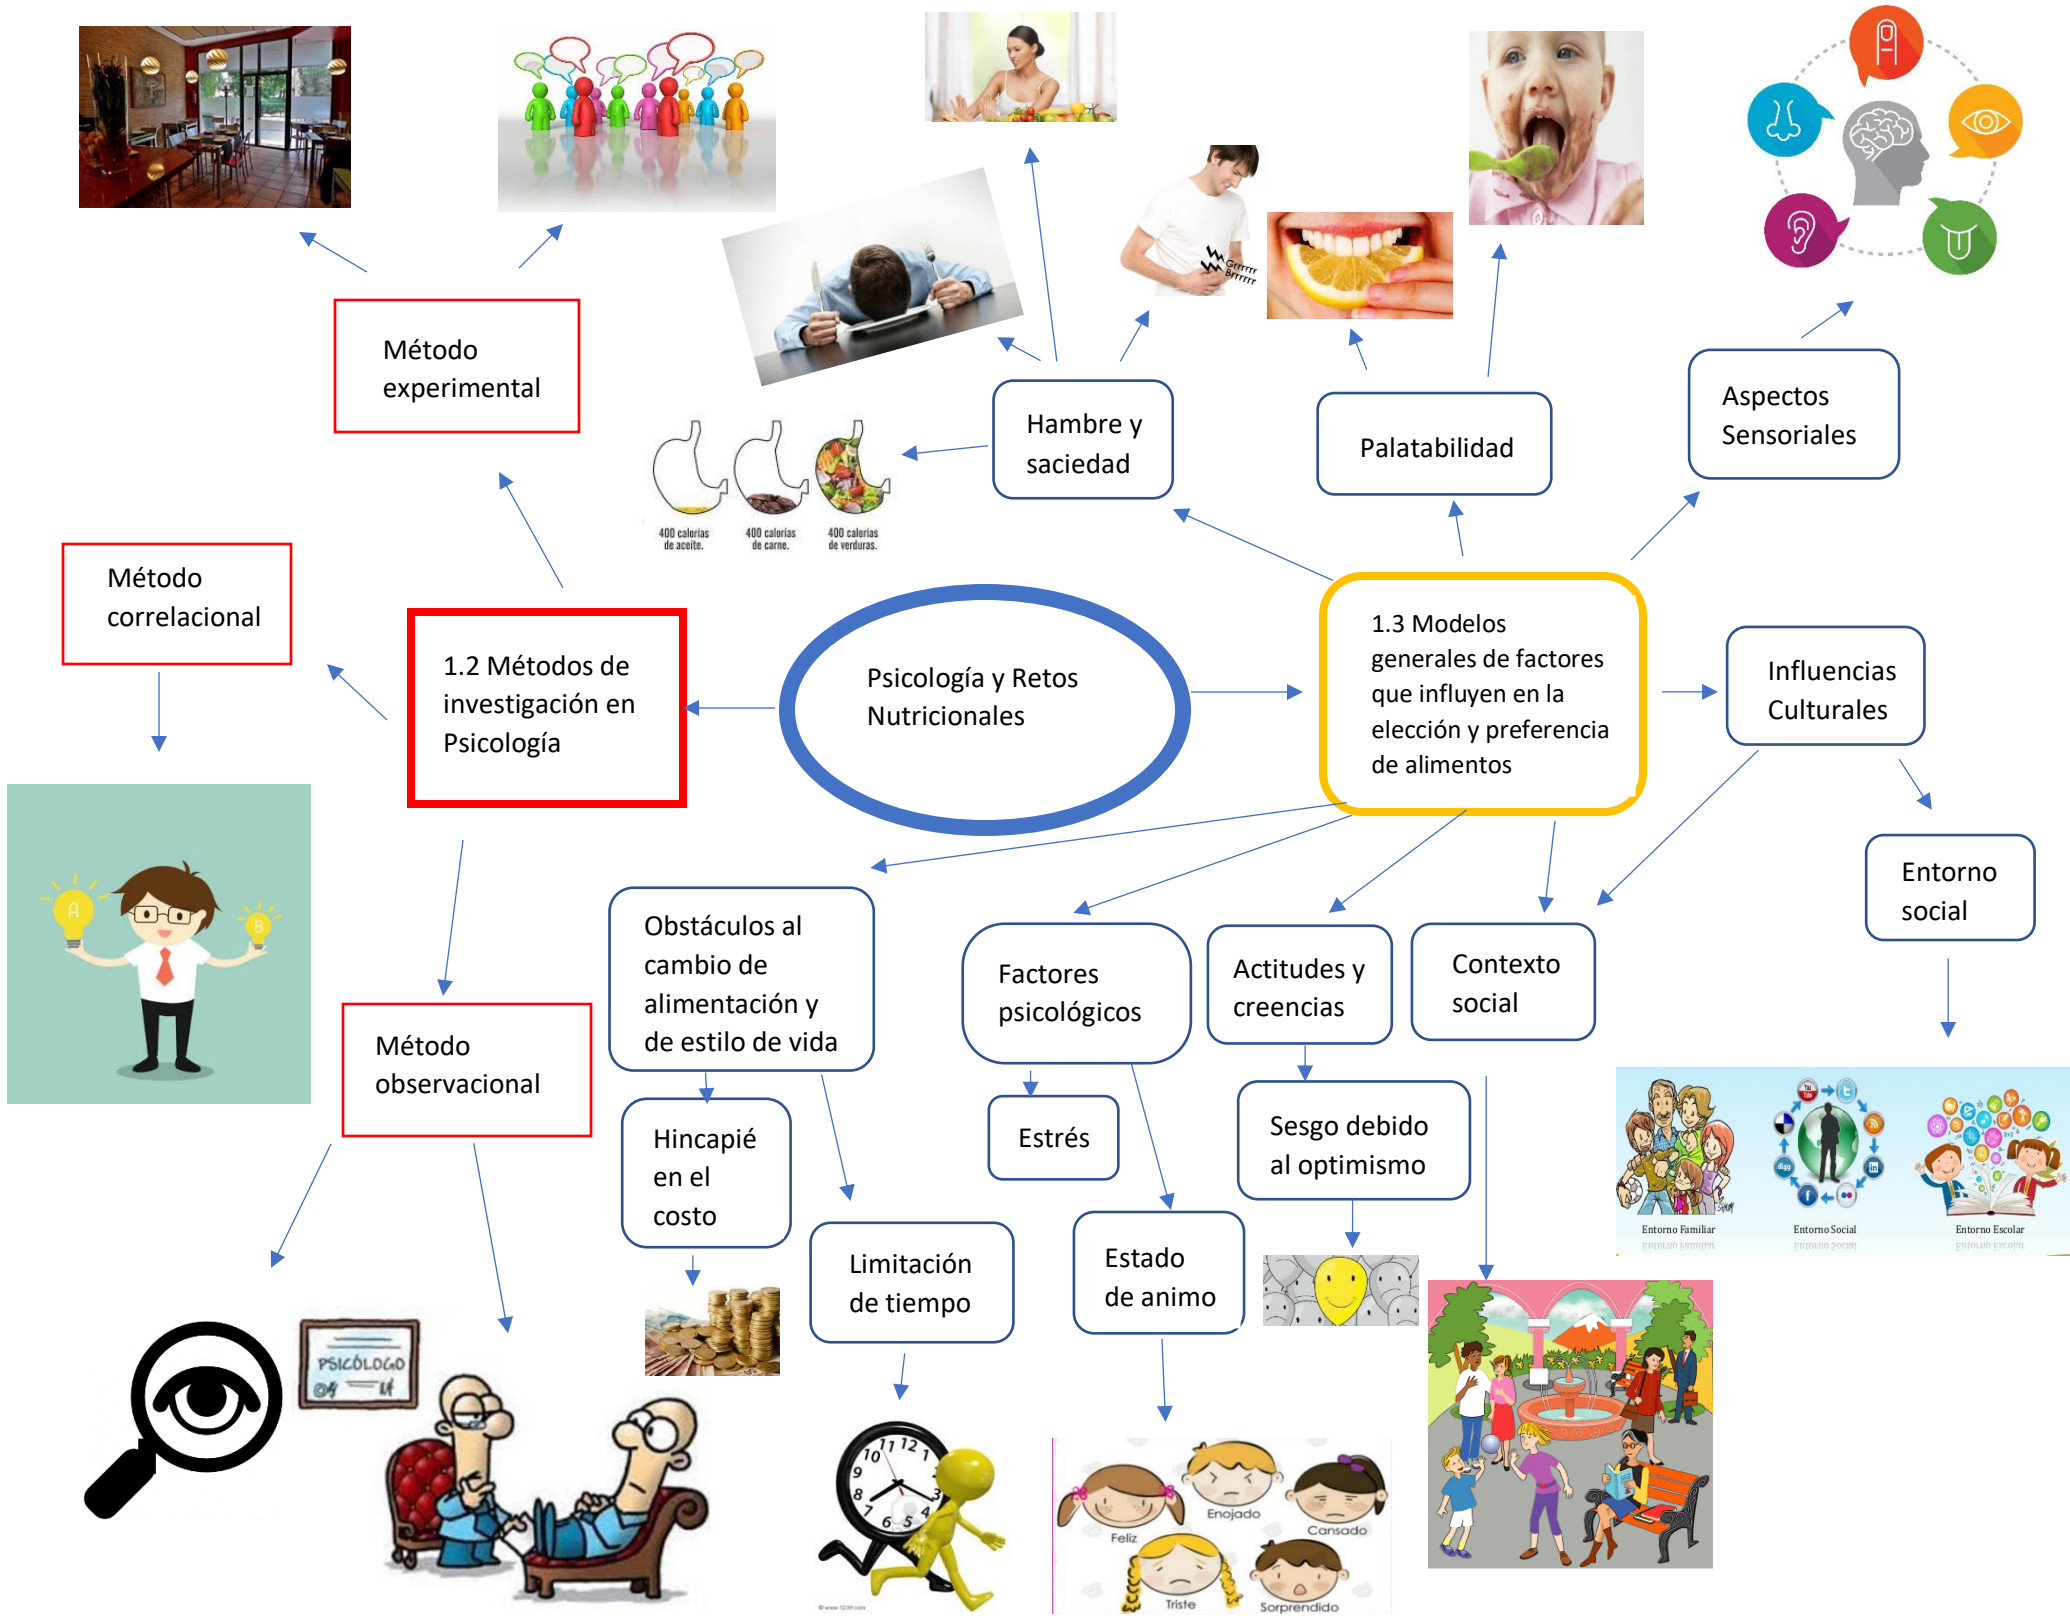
Psicología y Retos Nutricionales

1.2 Métodos de investigación en Psicología

Método experimental

Método correlacional

Método observacional

PSICÓLOGO

1.3 Modelos generales de factores que influyen en la elección y preferencia de alimentos

Hambre y saciedad

400 calorías de aceite.

400 calorías de carne.

400 calorías de verduras.

Grrrrr Brrrrrr

Palatabilidad

Aspectos Sensoriales

Influencias Culturales

Entorno social

Entorno Familiar

Entorno Social

Entorno Escolar

Obstáculos al cambio de alimentación y de estilo de vida

Hincapié en el costo

Limitación de tiempo

Factores psicológicos

Estrés

Estado de animo

Feliz

Enojado

Cansado

Triste

Sorprendido

Actitudes y creencias

Sesgo debido al optimismo

Contexto social